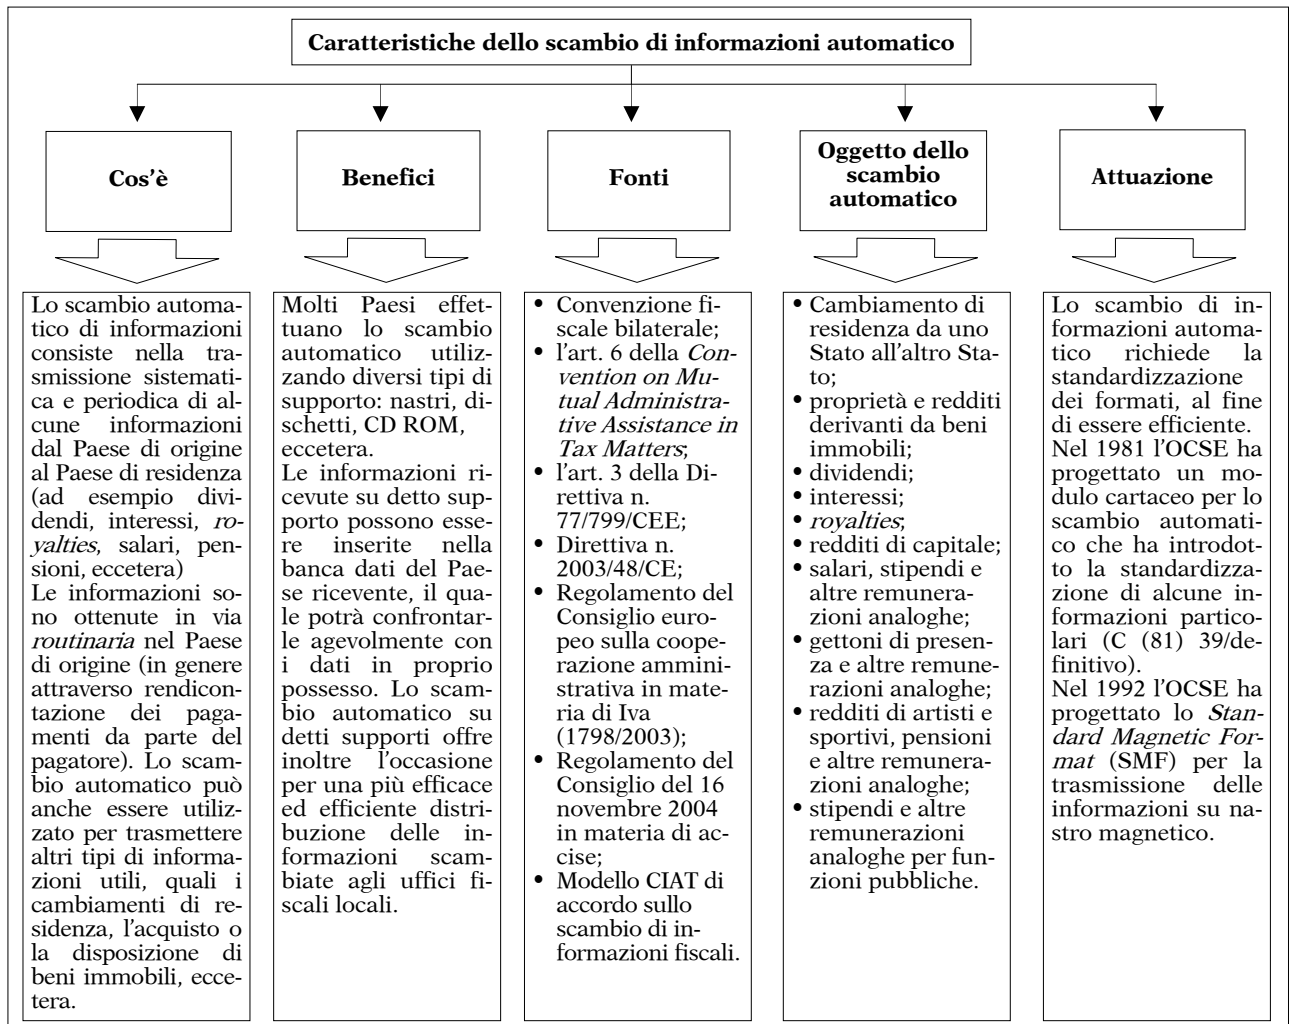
Caratteristiche dello scambio di informazioni automatico

Cos'è

Benefici

Fonti

Oggetto dello scambio automatico

Attuazione

Lo scambio automatico di informazioni consiste nella trasmissione sistematica e periodica di alcune informazioni dal Paese di origine al Paese di residenza (ad esempio dividendi, interessi, *royalties*, salari, pensioni, eccetera)
Le informazioni sono ottenute in via *routinaria* nel Paese di origine (in genere attraverso rendicontazione dei pagamenti da parte del pagatore). Lo scambio automatico può anche essere utilizzato per trasmettere altri tipi di informazioni utili, quali i cambiamenti di residenza, l'acquisto o la disposizione di beni immobili, eccetera.

Molti Paesi effettuano lo scambio automatico utilizzando diversi tipi di supporto: nastri, dischetti, CD ROM, eccetera.
Le informazioni ricevute su detto supporto possono essere inserite nella banca dati del Paese ricevente, il quale potrà confrontarle agevolmente con i dati in proprio possesso. Lo scambio automatico su detti supporti offre inoltre l'occasione per una più efficace ed efficiente distribuzione delle informazioni scambiate agli uffici fiscali locali.

• Convenzione fiscale bilaterale;
• l'art. 6 della *Convention on Mutual Administrative Assistance in Tax Matters*;
• l'art. 3 della Direttiva n. 77/799/CEE;
• Direttiva n. 2003/48/CE;
• Regolamento del Consiglio europeo sulla cooperazione amministrativa in materia di Iva (1798/2003);
• Regolamento del Consiglio del 16 novembre 2004 in materia di accise;
• Modello CIAT di accordo sullo scambio di informazioni fiscali.

• Cambiamento di residenza da uno Stato all'altro Stato;
• proprietà e redditi derivanti da beni immobili;
• dividendi;
• interessi;
• *royalties*;
• redditi di capitale;
• salari, stipendi e altre remunerazioni analoghe;
• gettoni di presenza e altre remunerazioni analoghe;
• redditi di artisti e sportivi, pensioni e altre remunerazioni analoghe;
• stipendi e altre remunerazioni analoghe per funzioni pubbliche.

Lo scambio di informazioni automatico richiede la standardizzazione dei formati, al fine di essere efficiente.
Nel 1981 l'OCSE ha progettato un modulo cartaceo per lo scambio automatico che ha introdotto la standardizzazione di alcune informazioni particolari (C (81) 39/definitivo).
Nel 1992 l'OCSE ha progettato lo *Standard Magnetic Format* (SMF) per la trasmissione delle informazioni su nastro magnetico.